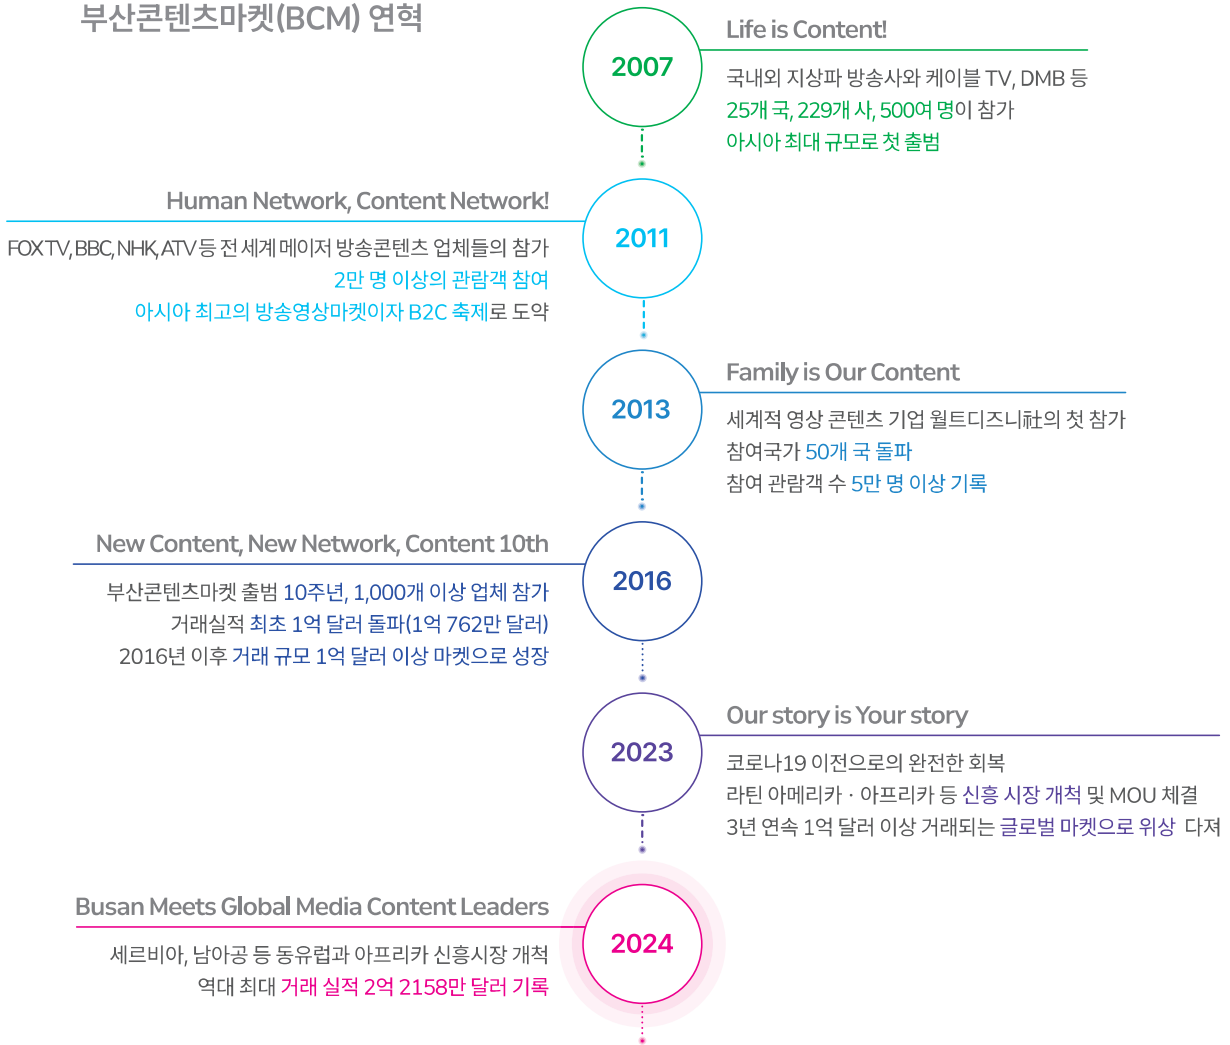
부산콘텐츠마켓(BCM) 연혁

2007

Life is Content!

국내외 지상파 방송사와 케이블 TV, DMB 등 25개 국, 229개 사, 500여 명이 참가 아시아 최대 규모로 첫 출범

Human Network, Content Network!

FOX TV, BBC, NHK, ATV 등 전 세계 메이저 방송콘텐츠 업체들의 참가 2만 명 이상의 관람객 참여 아시아 최고의 방송영상마켓이자 B2C 축제로 도약

2011

2013

Family is Our Content

세계적 영상 콘텐츠 기업 월트디즈니社의 첫 참가 참여국가 50개 국 돌파 참여 관람객 수 5만 명 이상 기록

New Content, New Network, Content 10th

부산콘텐츠마켓 출범 10주년, 1,000개 이상 업체 참가 거래실적 최초 1억 달러 돌파(1억 762만 달러) 2016년 이후 거래 규모 1억 달러 이상 마켓으로 성장

2016

2023

Our story is Your story

코로나19 이전으로의 완전한 회복 라틴 아메리카 · 아프리카 등 신흥 시장 개척 및 MOU 체결 3년 연속 1억 달러 이상 거래되는 글로벌 마켓으로 위상 다져

Busan Meets Global Media Content Leaders

세르비아, 남아공 등 동유럽과 아프리카 신흥시장 개척 역대 최대 거래 실적 2억 2158만 달러 기록

2024